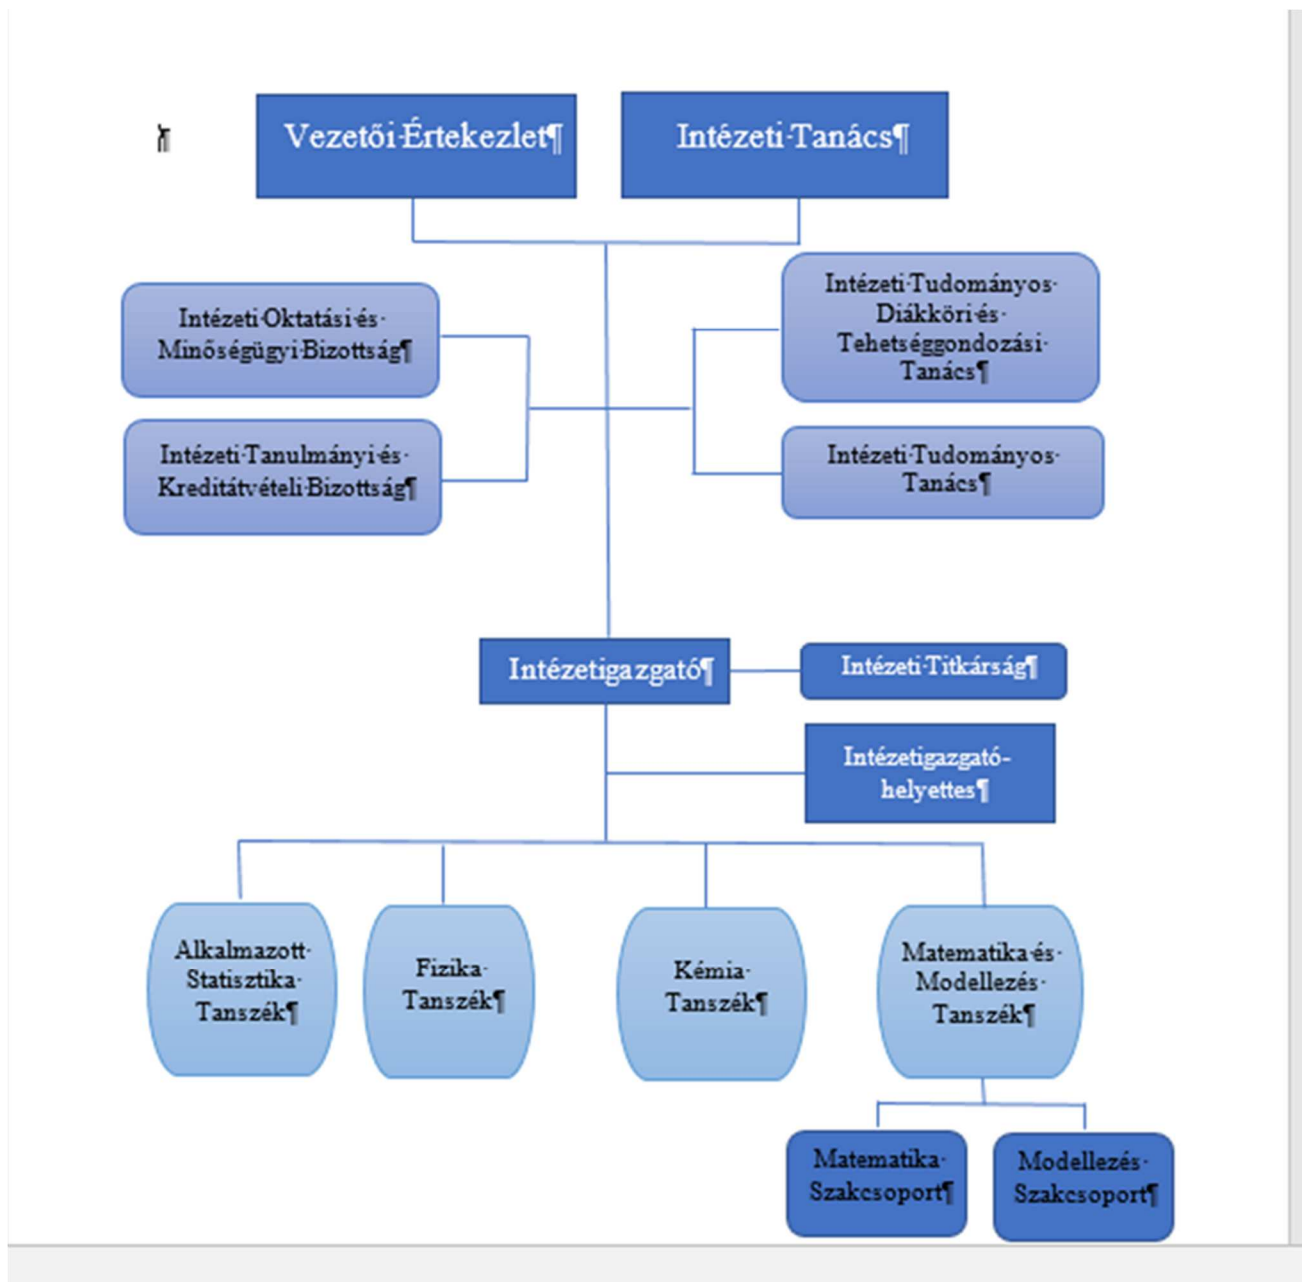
Vezetői·Értekezlet¶

Intézeti·Tanács¶

Intézeti·Oktatási·és·Minőségügyi·Bizottság¶

Intézeti·Tanulmányi·és·Kreditátvételi·Bizottság¶

Intézeti·Tudományos·Diákköri·és·Tehetséggondozási·Tanács¶

Intézeti·Tudományos·Tanács¶

Intézetigazgató¶

Intézeti·Titkárság¶

Intézetigazgató-helyettes¶

Alkalmazott·Statisztika·Tanszék¶

Fizika·Tanszék¶

Kémia·Tanszék¶

Matematika·és·Modellezés·Tanszék¶

Matematika·Szakcsoport¶

Modellezés·Szakcsoport¶